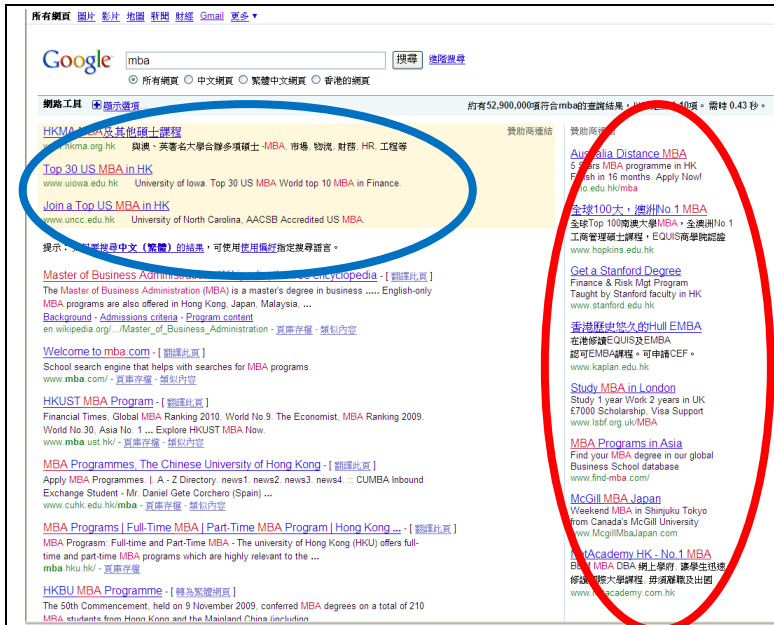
所有網頁 圖片 影片 地圖 新聞 財經 Gmail 更多 ▾

Google mba 搜尋 進階搜尋
所有網頁 中文網頁 繁體中文網頁 香港的網頁

網路工具 顯示選項
約有52,900,000項符合mba的查詢結果，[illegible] 10項。需時 0.43 秒。

HKMA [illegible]及其他碩士課程
www.hkma.org.hk 與澳、英著名大學合辦多項碩士 -MBA, 市場, 物流, 財務, HR, 工程等
贊助商連結

Top 30 US MBA in HK
www.uiowa.edu.hk University of Iowa. Top 30 US MBA World top 10 MBA in Finance.

Join a Top US MBA in HK
www.uncc.edu.hk University of North Carolina, AACSB Accredited US MBA.

提示：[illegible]搜尋中文（繁體）的結果，可使用使用偏好指定搜尋語言。

Master of Business Administration - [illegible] Encyclopedia - [ 翻譯此頁 ]
The Master of Business Administration (MBA) is a master's degree in business ..... English-only MBA programs are also offered in Hong Kong, Japan, Malaysia, ...
Background - Admissions criteria - Program content
en.wikipedia.org/.../Master_of_Business_Administration - 頁庫存檔 - 類似內容

Welcome to mba.com - [ 翻譯此頁 ]
School search engine that helps with searches for MBA programs.
www.mba.com/ - 頁庫存檔 - 類似內容

HKUST MBA Program - [ 翻譯此頁 ]
Financial Times, Global MBA Ranking 2010. World No.9. The Economist, MBA Ranking 2009. World No.30, Asia No. 1 ... Explore HKUST MBA Now.
www.mba.ust.hk/ - 頁庫存檔 - 類似內容

MBA Programmes, The Chinese University of Hong Kong - [ 翻譯此頁 ]
Apply MBA Programmes. | A - Z Directory. news1. news2. news3. news4. :: CUMBA Inbound Exchange Student - Mr. Daniel Gete Corchero (Spain) ...
www.cuhk.edu.hk/mba - 頁庫存檔 - 類似內容

MBA Programs | Full-Time MBA | Part-Time MBA Program | Hong Kong ... - [ 翻譯此頁 ]
MBA Program: Full-time and Part-Time MBA - The university of Hong Kong (HKU) offers full-time and part-time MBA programs which are highly relevant to the ...
mba.hku.hk/ - 頁庫存檔

HKBU MBA Programme - [ 轉為繁體網頁 ]
The 50th Commencement, held on 9 November 2009, conferred MBA degrees on a total of 210 MBA students from Hong Kong and the Mainland China (including

贊助商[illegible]

Australia Distance MBA
5 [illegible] MBA programme in HK
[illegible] in 16 months. Apply Now!
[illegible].edu.hk/mba

全球100大，澳洲No.1 MBA
全球Top 100商業大學MBA，全澳洲No.1 工商管理碩士課程，EQUIS商學院認證
www.hopkins.edu.hk

Get a Stanford Degree
Finance & Risk Mgt Program
Taught by Stanford faculty in HK
www.stanford.edu.hk

香港歷史悠久的Hull EMBA
在港修讀EQUIS及EMBA
認可EMBA課程。可申請CEF。
www.kaplan.edu.hk

Study MBA in London
Study 1 year Work 2 years in UK
£7000 Scholarship, Visa Support
www.lsbf.org.uk/MBA

MBA Programs in Asia
Find your MBA degree in our global Business School database
www.find-mba.com/

McGill MBA Japan
Weekend MBA in Shinjuku Tokyo from Canada's McGill University
www.McGillMbaJapan.com

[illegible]Academy HK - No.1 MBA
BBA MBA DBA 網上學府，讓學生迅速修讀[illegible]大學課程，毋須離職及出國
www.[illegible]academy.com.hk